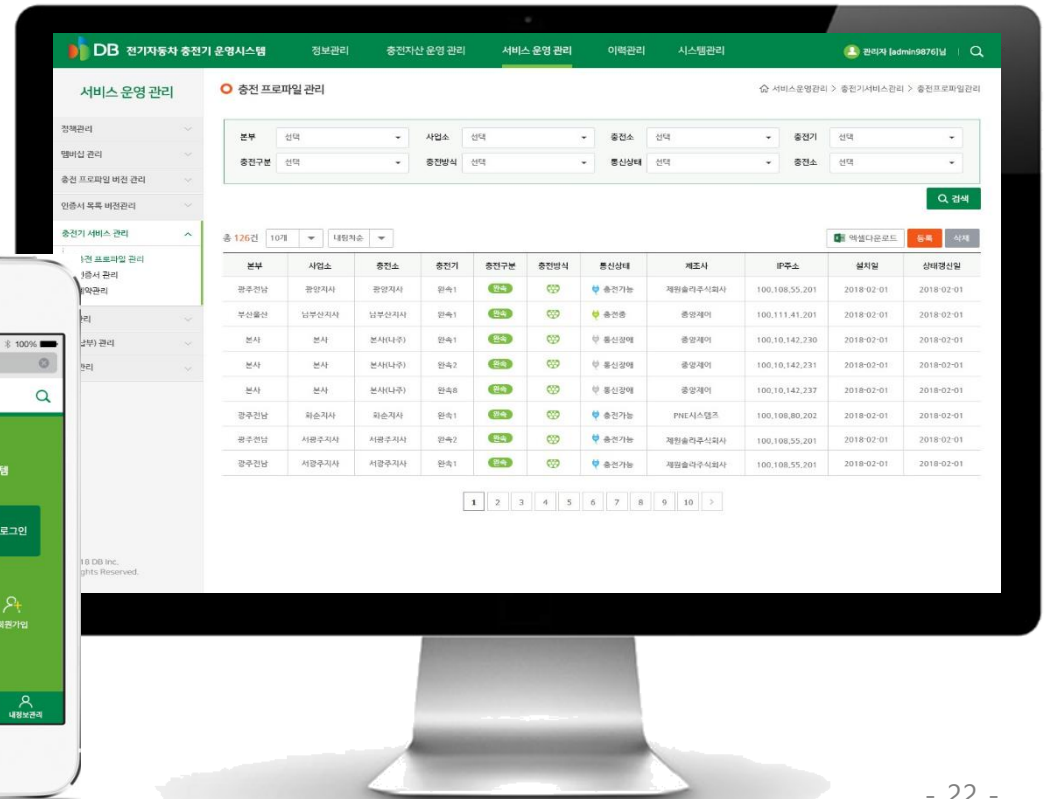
DB 전기자동차 충전기 운영시스템 정보관리 충전자산 운영 관리 서비스 운영 관리 이력관리 시스템관리 관리자 [admin9876]님

서비스 운영 관리

정책관리
멤버십 관리
충전 프로파일 버전 관리
인증서 목록 버전관리
충전기 서비스 관리
충전 프로파일 관리
인증서 관리
약관리
리
부) 관리
리

18 DB Inc.
ghts Reserved.

충전 프로파일 관리

서비스운영관리 > 충전기서비스관리 > 충전프로파일관리

본부 선택 사업소 선택 충전소 선택 충전기 선택
충전구분 선택 충전방식 선택 통신상태 선택 충전소 선택

검색

총 126건 10개 내림차순

엑셀다운로드 등록 삭제

| 본부 | 사업소 | 충전소 | 충전기 | 충전구분 | 충전방식 | 통신상태 | 제조사 | IP주소 | 설치일 | 상태갱신일 |
|---|---|---|---|---|---|---|---|---|---|---|
| 광주전남 | 광양지사 | 광양지사 | 완속1 | 완속 | | 충전가능 | 제원솔라주식회사 | 100.108.55.201 | 2018-02-01 | 2018-02-01 |
| 부산울산 | 남부산지사 | 남부산지사 | 완속1 | 완속 | | 충전중 | 중앙제어 | 100.111.41.201 | 2018-02-01 | 2018-02-01 |
| 본사 | 본사 | 본사(나주) | 완속1 | 완속 | | 통신장애 | 중앙제어 | 100.10.142.230 | 2018-02-01 | 2018-02-01 |
| 본사 | 본사 | 본사(나주) | 완속2 | 완속 | | 통신장애 | 중앙제어 | 100.10.142.231 | 2018-02-01 | 2018-02-01 |
| 본사 | 본사 | 본사(나주) | 완속8 | 완속 | | 통신장애 | 중앙제어 | 100.10.142.237 | 2018-02-01 | 2018-02-01 |
| 광주전남 | 화순지사 | 화순지사 | 완속1 | 완속 | | 충전가능 | PNE시스템즈 | 100.108.80.202 | 2018-02-01 | 2018-02-01 |
| 광주전남 | 서광주지사 | 서광주지사 | 완속2 | 완속 | | 충전가능 | 제원솔라주식회사 | 100.108.55.201 | 2018-02-01 | 2018-02-01 |
| 광주전남 | 서광주지사 | 서광주지사 | 완속1 | 완속 | | 충전가능 | 제원솔라주식회사 | 100.108.55.201 | 2018-02-01 | 2018-02-01 |

1 2 3 4 5 6 7 8 9 10 >

100%
템
로그인
회원가입
내정보관리

- 22 -